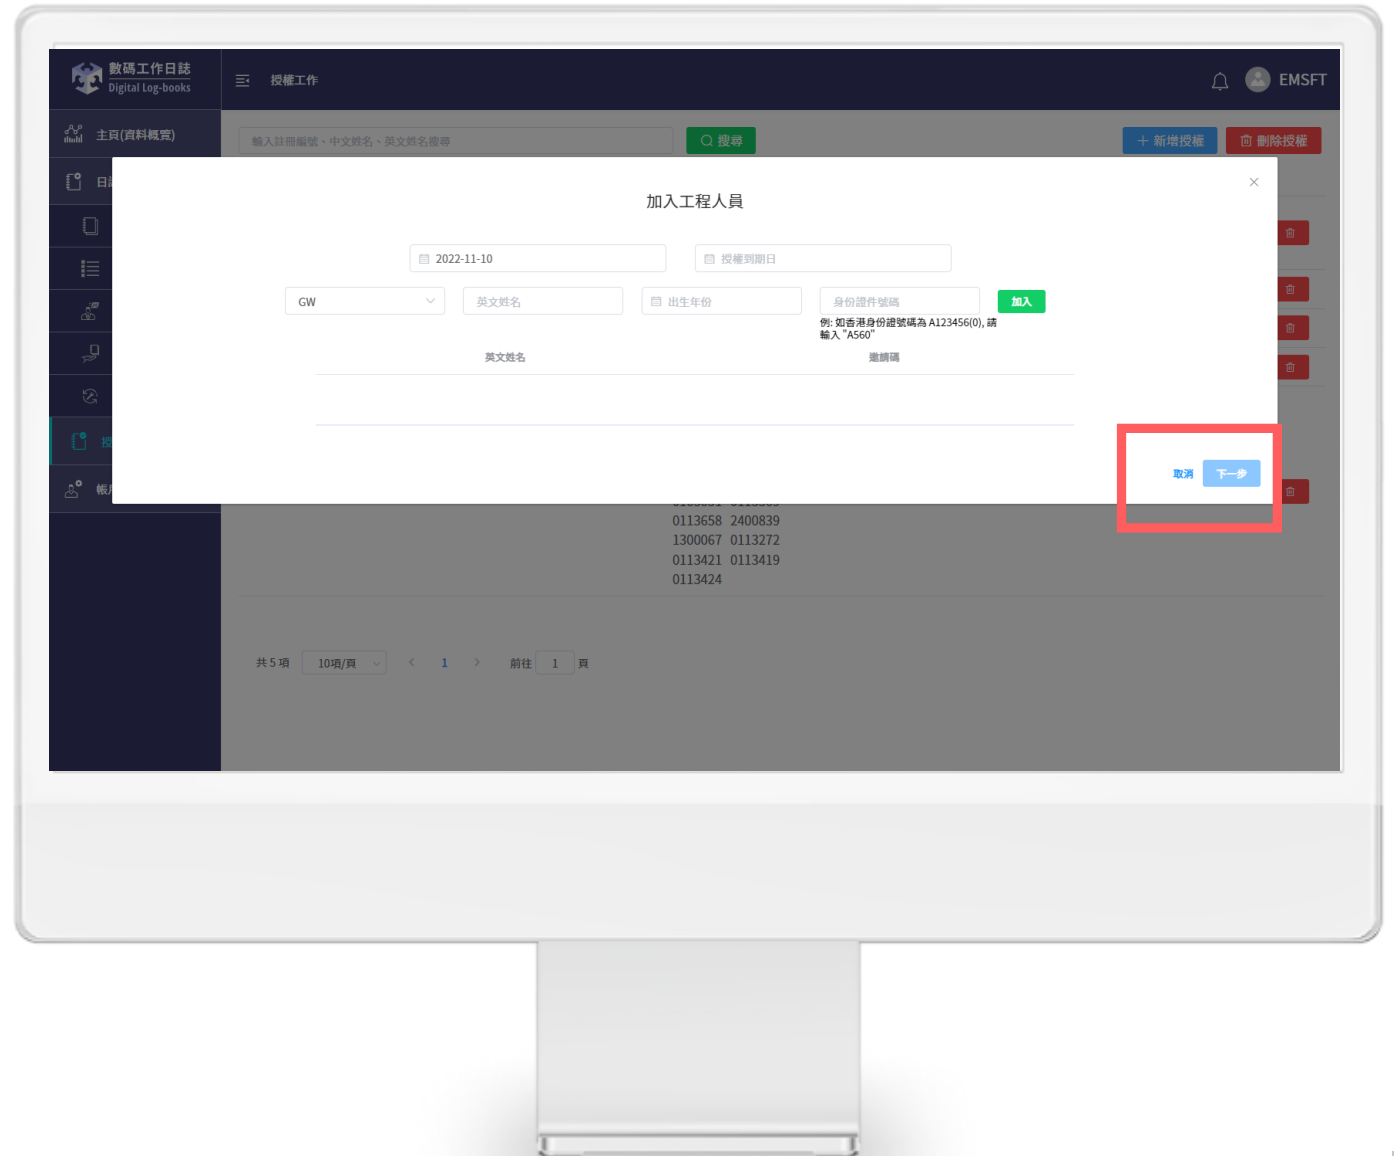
數碼工作日誌
Digital Log-books

授權工作

EMSFT

主頁(資料概覽)

日

授

帳

輸入註冊編號、中文姓名、英文姓名搜尋

搜尋

+ 新增授權

刪除授權

加入工程人員

2022-11-10

授權到期日

GW

英文姓名

出生年份

身份證件號碼

加入

例: 如香港身份證號碼為 A123456(0), 請輸入 "A560"

英文姓名

邀請碼

取消

下一步

0113658 2400839
1300067 0113272
0113421 0113419
0113424

共 5 項

10項/頁

1

前往 1 頁